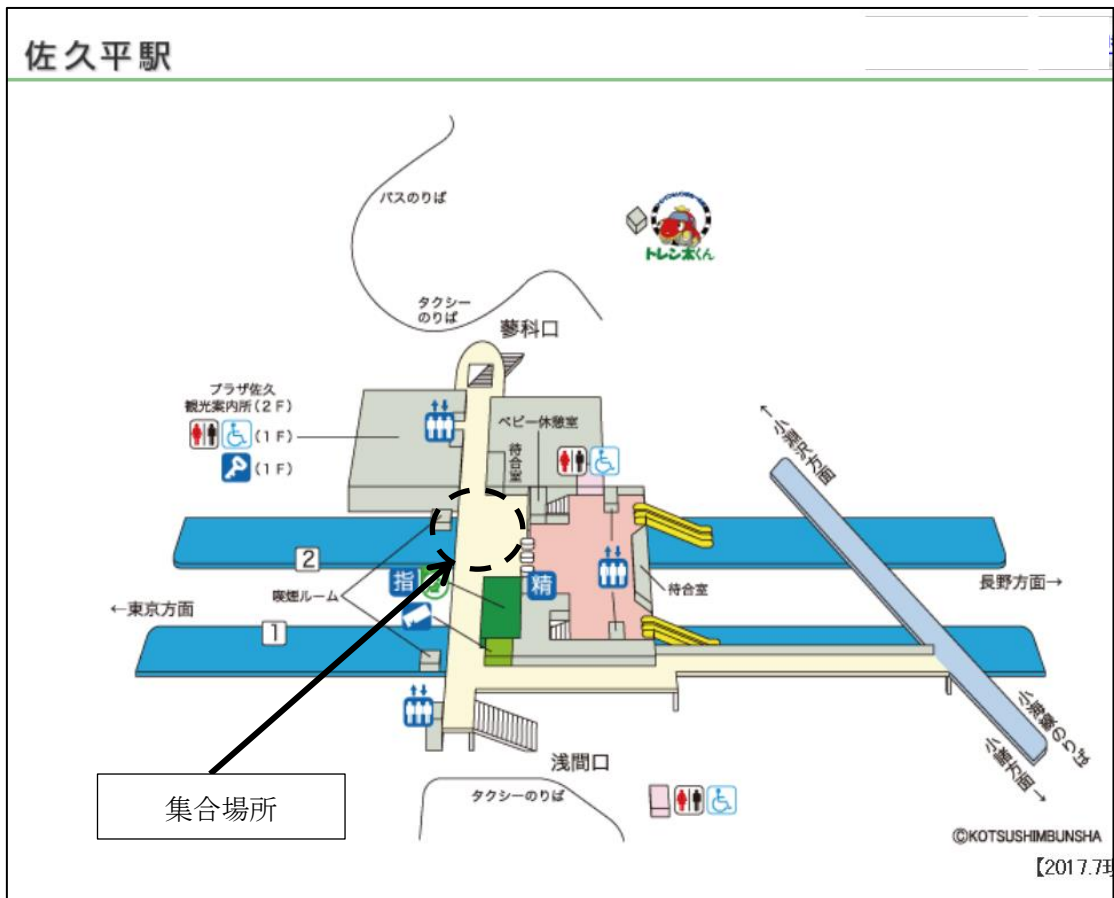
佐久平駅

バスのりば

タクシーのりば

トレン太くん

蓼科口

プラザ佐久
観光案内所（２Ｆ）
（１Ｆ）
（１Ｆ）

ベビー休憩室

待合室

待合室

← 小諸方面

2

喫煙ルーム

指

精

← 東京方面

長野方面 →

1

浅間口

小海線のりば

小諸方面 →

タクシーのりば

集合場所

©KOTSUSHIMBUNSHA

【2017.7現